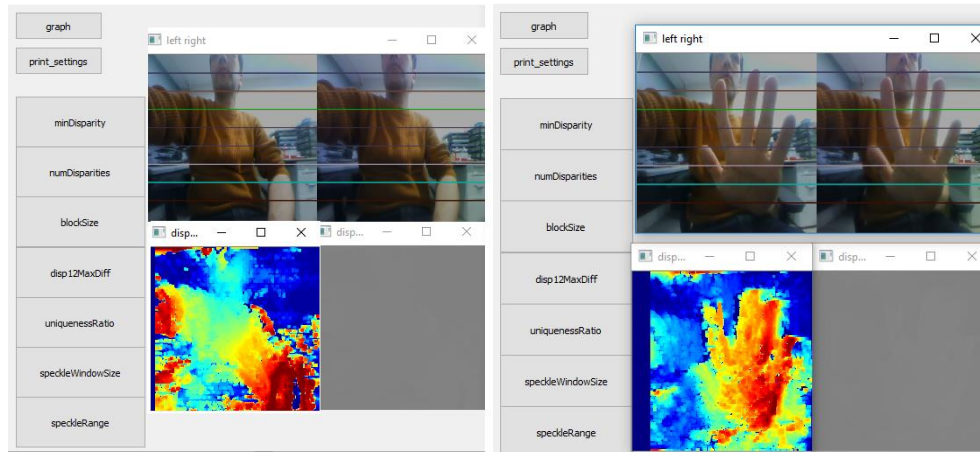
graph

print_settings

left right

minDisparity

numDisparities

blockSize

disp12MaxDiff

uniquenessRatio

speckleWindowSize

speckleRange

disp...

disp...

graph

print_settings

left right

minDisparity

numDisparities

blockSize

disp12MaxDiff

uniquenessRatio

speckleWindowSize

speckleRange

disp...

disp...